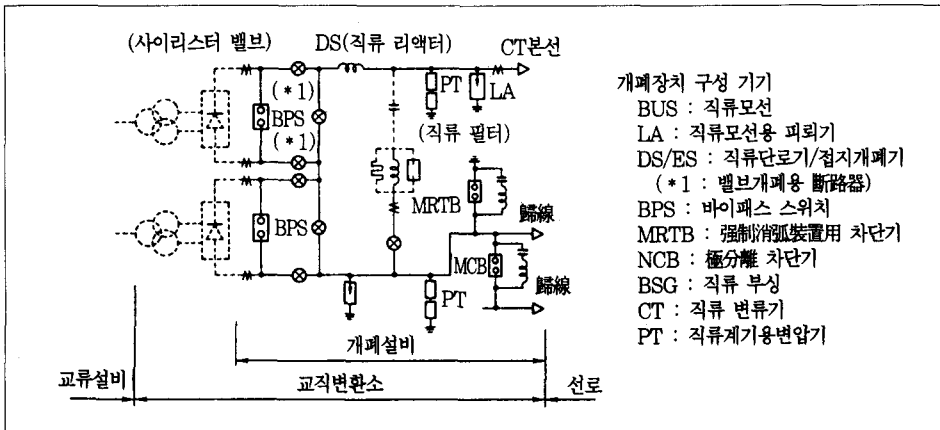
(사이리스터 밸브)
DS(직류 리액터)
CT본선
(*1)
BPS
(*1)
PT
LA
(직류 필터)
MRTB
歸線
BPS
MCB
歸線
PT

개폐장치 구성 기기
BUS : 직류모선
LA : 직류모선용 피뢰기
DS/ES : 직류단로기/접지개폐기
(*1 : 밸브개폐용 斷路器)
BPS : 바이패스 스위치
MRTB : 强制消弧裝置用 차단기
NCB : 極分離 차단기
BSG : 직류 부싱
CT : 직류 변류기
PT : 직류계기용변압기

개폐설비
교류설비
교직변환소
선로